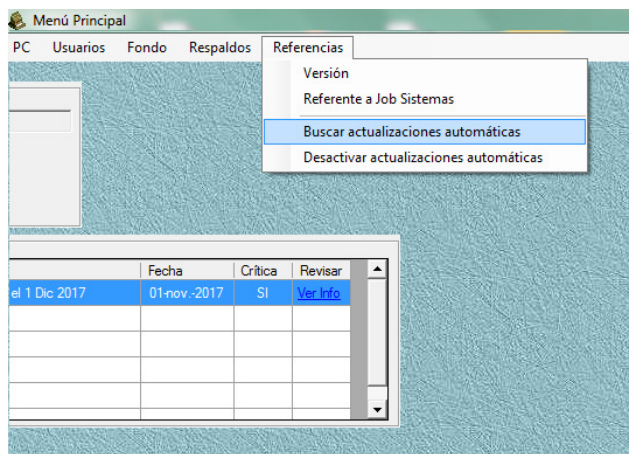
Menú Principal

PC Usuarios Fondo Respaldos Referencias

Versión
Referente a Job Sistemas
Buscar actualizaciones automáticas
Desactivar actualizaciones automáticas

| | Fecha | Crítica | Revisar |
|---|---|---|---|
| el 1 Dic 2017 | 01-nov.-2017 | SI | Ver Info |
| | | | |
| | | | |
| | | | |
| | | | |